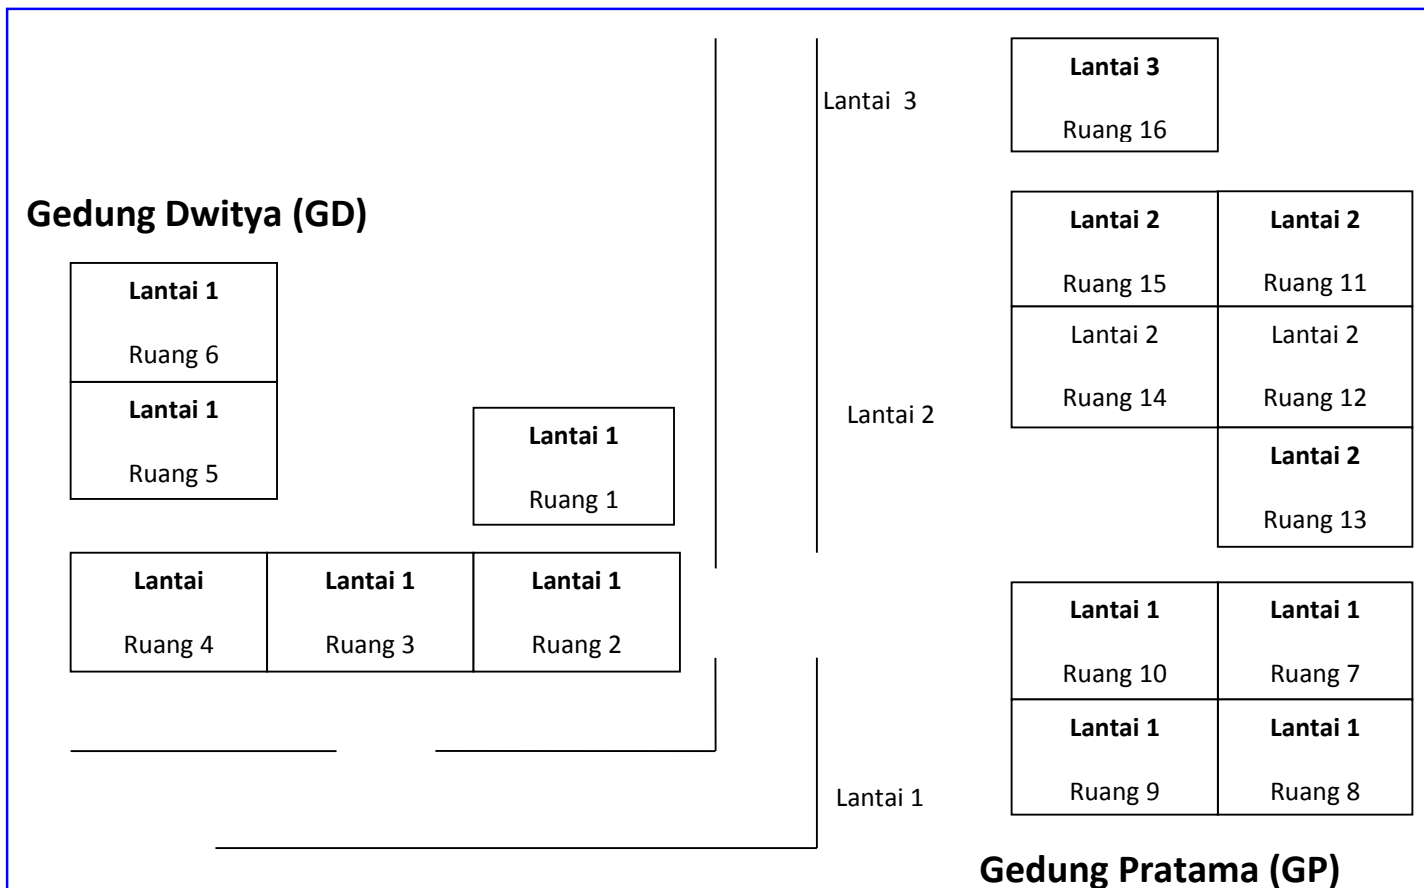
Lantai 3

Lantai 3
Ruang 16

Gedung Dwitya (GD)

Lantai 2
Ruang 15

Lantai 2
Ruang 11

Lantai 2
Ruang 14

Lantai 2
Ruang 12

Lantai 1
Ruang 6

Lantai 1
Ruang 5

Lantai 2

Lantai 1
Ruang 1

Lantai 2
Ruang 13

Lantai
Ruang 4

Lantai 1
Ruang 3

Lantai 1
Ruang 2

Lantai 1
Ruang 10

Lantai 1
Ruang 7

Lantai 1
Ruang 9

Lantai 1
Ruang 8

Lantai 1

Gedung Pratama (GP)